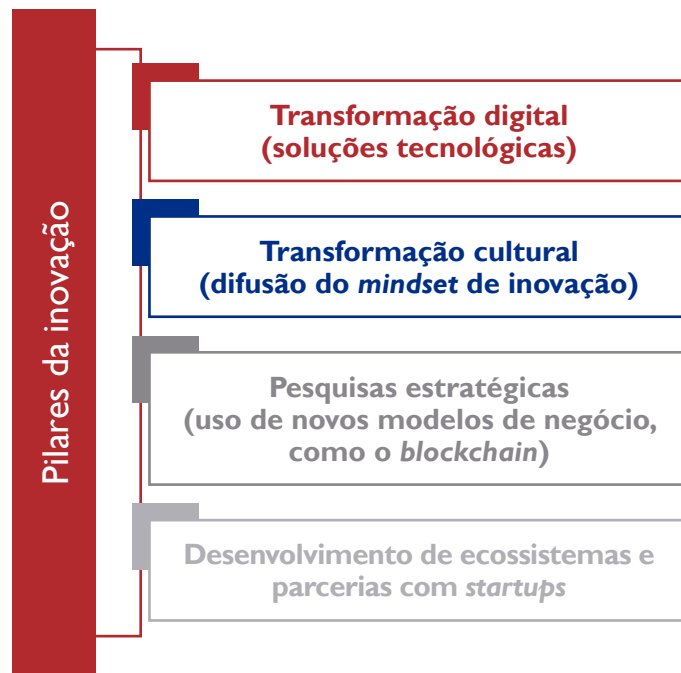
Pilares da inovação

Transformação digital (soluções tecnológicas)

Transformação cultural (difusão do *mindset* de inovação)

Pesquisas estratégicas (uso de novos modelos de negócio, como o *blockchain*)

Desenvolvimento de ecossistemas e parcerias com *startups*